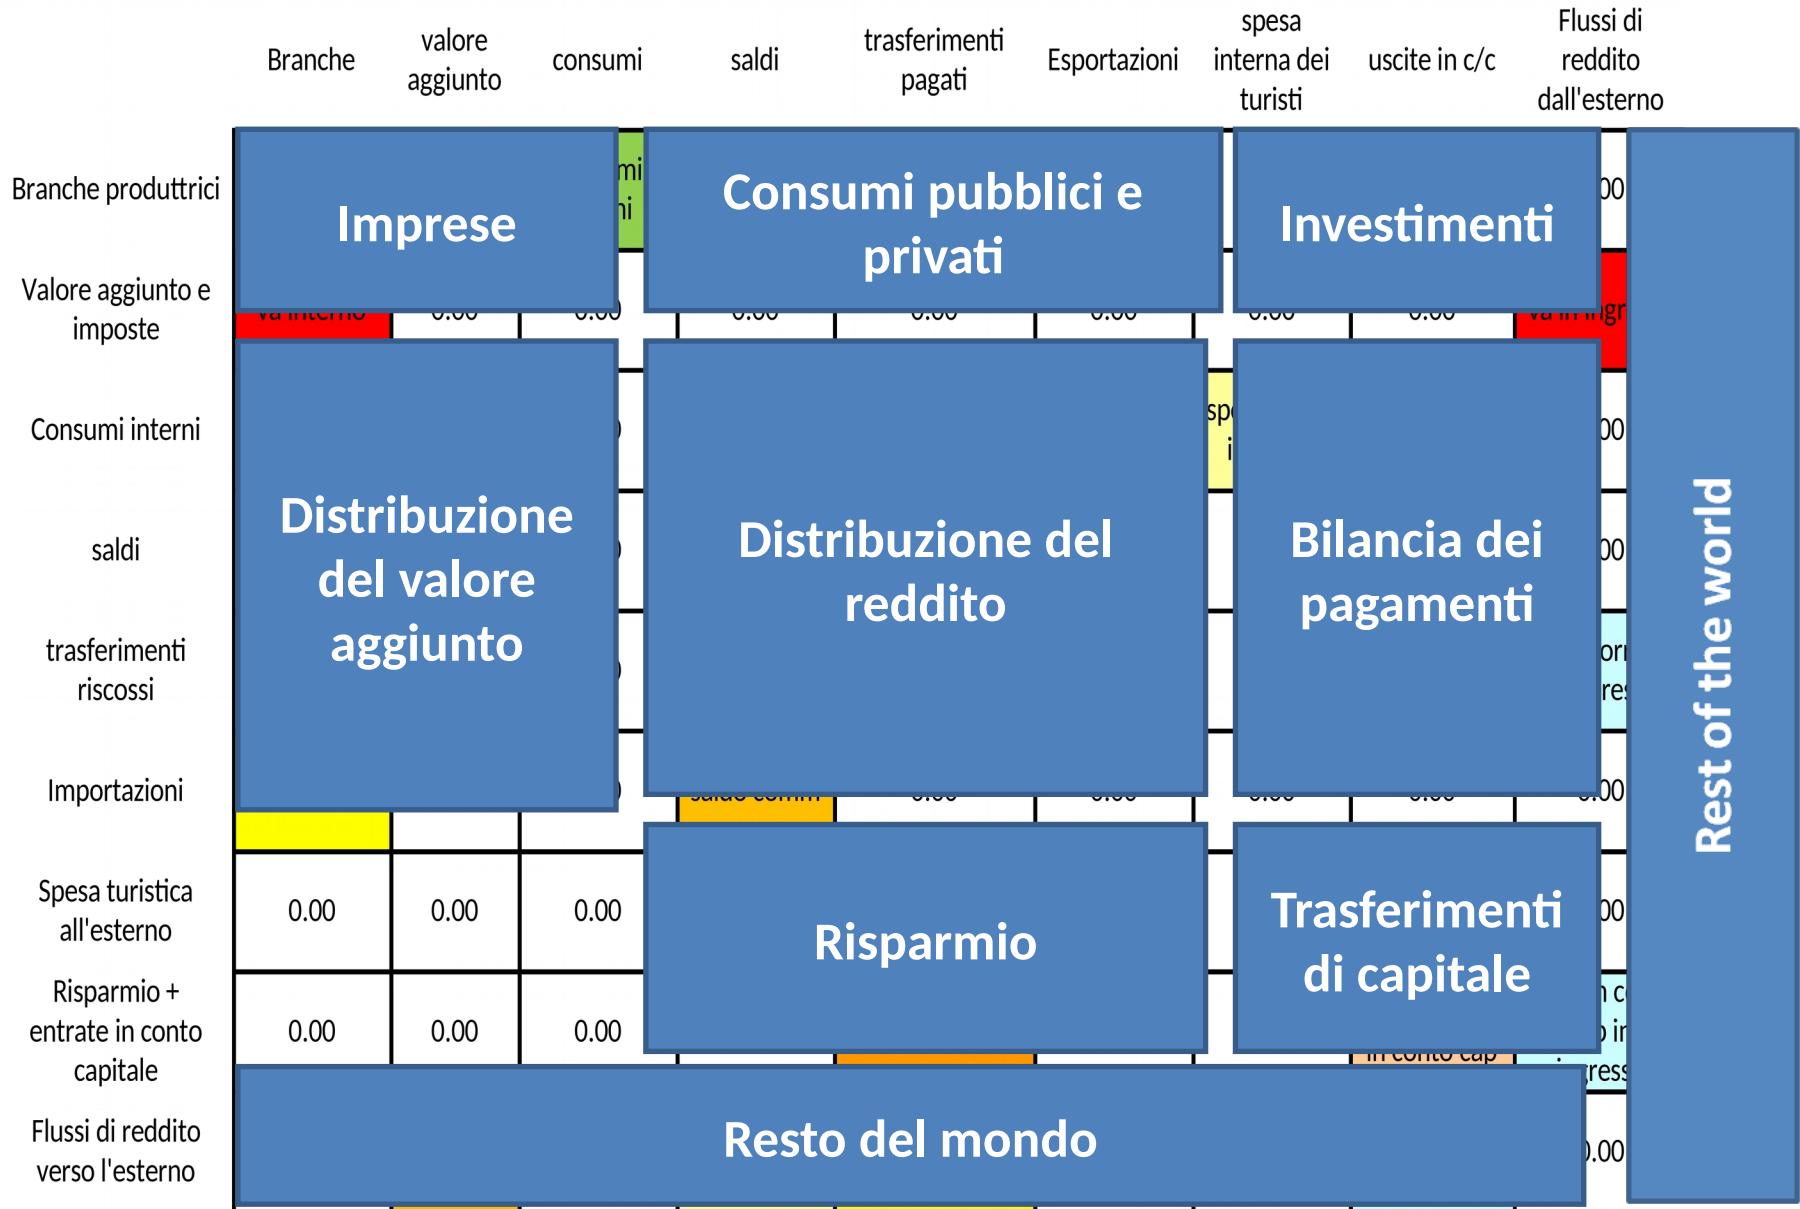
| | Branche | valore aggiunto | consumi | saldi | trasferimenti pagati | Esportazioni | spesa interna dei turisti | uscite in c/c | Flussi di reddito dall'esterno |
|---|---|---|---|---|---|---|---|---|---|
| Branche produttrici | | | | | | | | | |
| Valore aggiunto e imposte | | | | | | | | | |
| Consumi interni | | | | | | | | | |
| saldi | | | | | | | | | |
| trasferimenti riscossi | | | | | | | | | |
| Importazioni | | | | | | | | | |
| Spesa turistica all'esterno | 0.00 | 0.00 | 0.00 | | | | | | |
| Risparmio + entrate in conto capitale | 0.00 | 0.00 | 0.00 | | | | | | |
| Flussi di reddito verso l'esterno | | | | | | | | | |

Imprese

Consumi pubblici e privati

Investimenti

Distribuzione del valore aggiunto

Distribuzione del reddito

Bilancia dei pagamenti

Risparmio

Trasferimenti di capitale

Resto del mondo

Rest of the world